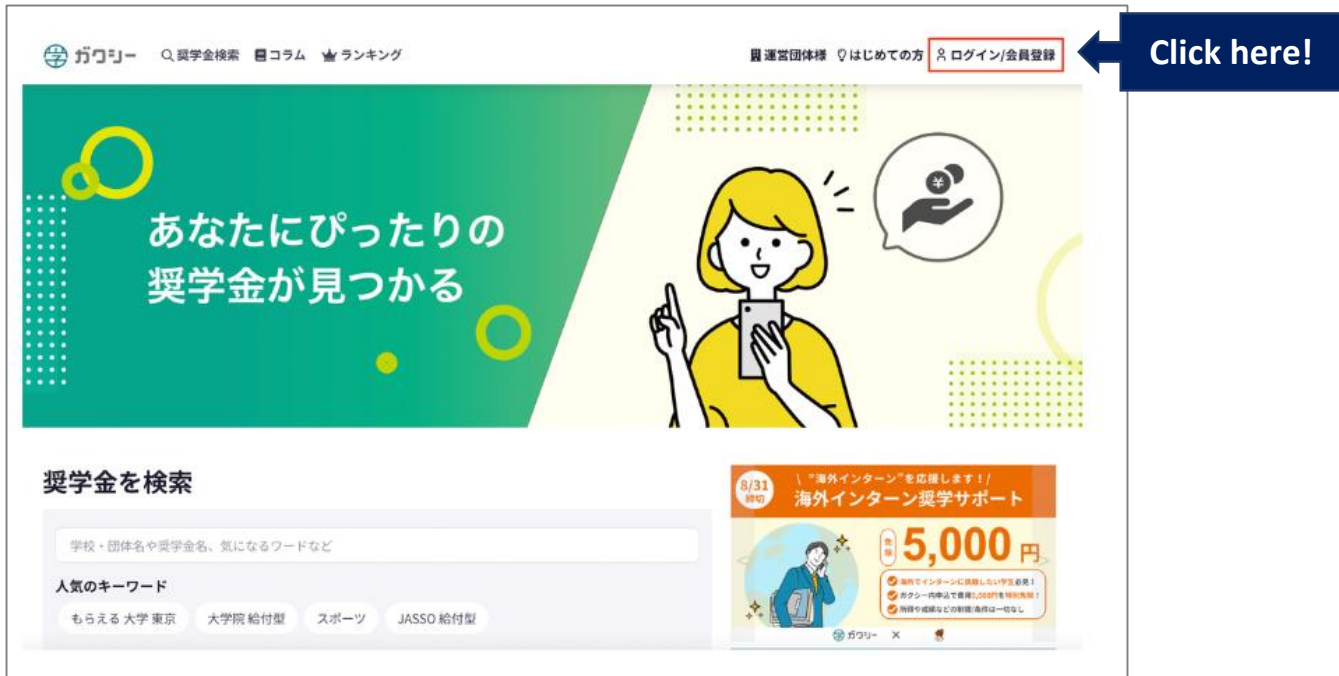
ガクシー Q 奨学金検索 コラム ランキング

運営団体様 はじめての方 ログイン/会員登録

Click here!

あなたにぴったりの
奨学金が見つかる

奨学金を検索

学校・団体名や奨学金名、気になるワードなど

人気のキーワード

もらえる 大学 東京　大学院 給付型　スポーツ　JASSO 給付型

8/31 締切

＼"海外インターン"を応援します！／
海外インターン奨学サポート

支給 5,000円

海外でインターンに挑戦したい学生必見！
ガクシー内申込で費用5,000円を特別負担！
所得や成績などの制限/条件は一切なし

ガクシー ×